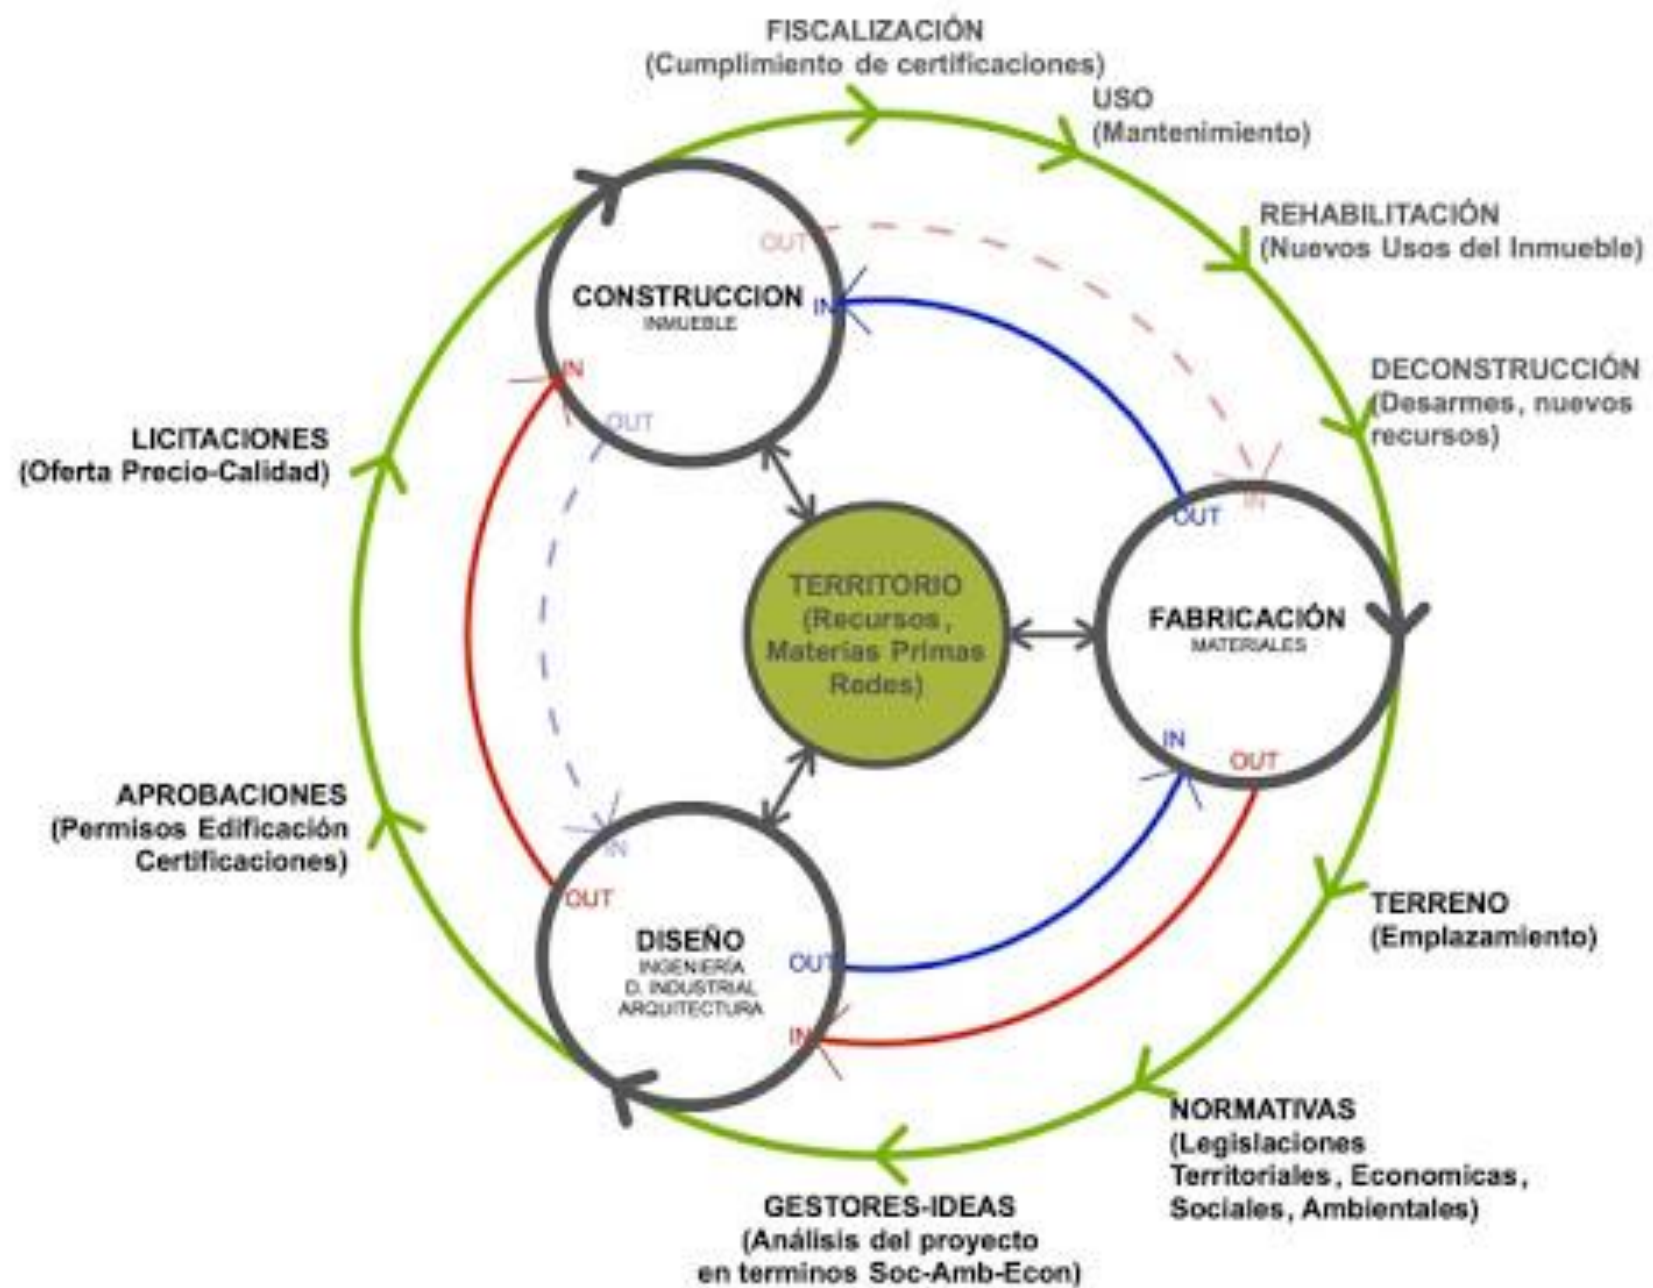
FISCALIZACIÓN
(Cumplimiento de certificaciones)

USO
(Mantenimiento)

REHABILITACIÓN
(Nuevos Usos del Inmueble)

DECONSTRUCCIÓN
(Desarmes, nuevos recursos)

LICITACIONES
(Oferta Precio-Calidad)

OUT

CONSTRUCCION
INMUEBLE

IN

IN

OUT

OUT

IN

TERRITORIO
(Recursos, Materias Primas Redes)

FABRICACIÓN
MATERIALES

IN

OUT

APROBACIONES
(Permisos Edificación Certificaciones)

IN

OUT

DISEÑO
INGENIERÍA
D. INDUSTRIAL
ARQUITECTURA

OUT

IN

TERRENO
(Emplazamiento)

NORMATIVAS
(Legislaciones Territoriales, Economicas, Sociales, Ambientales)

GESTORES-IDEAS
(Análisis del proyecto en terminos Soc-Amb-Econ)